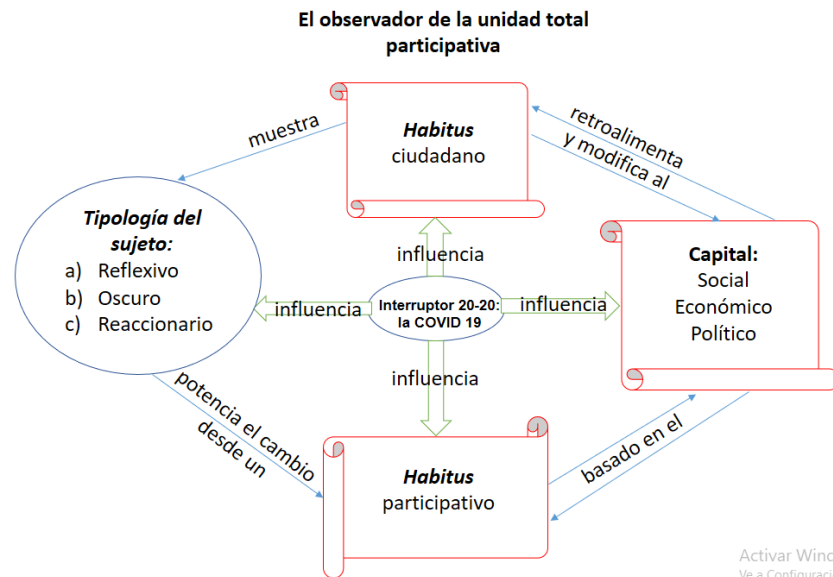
El observador de la unidad total participativa

muestra

Habitus
ciudadano

retroalimenta
y modifica al

Tipología del sujeto:
a) Reflexivo
b) Oscuro
c) Reaccionario

influencia

influencia

Interruptor 20-20:
la COVID 19

influencia

Capital:
Social
Económico
Político

influencia

potencia el cambio
desde un

Habitus
participativo

basado en el

Activar Winc
Ve a Configuraci